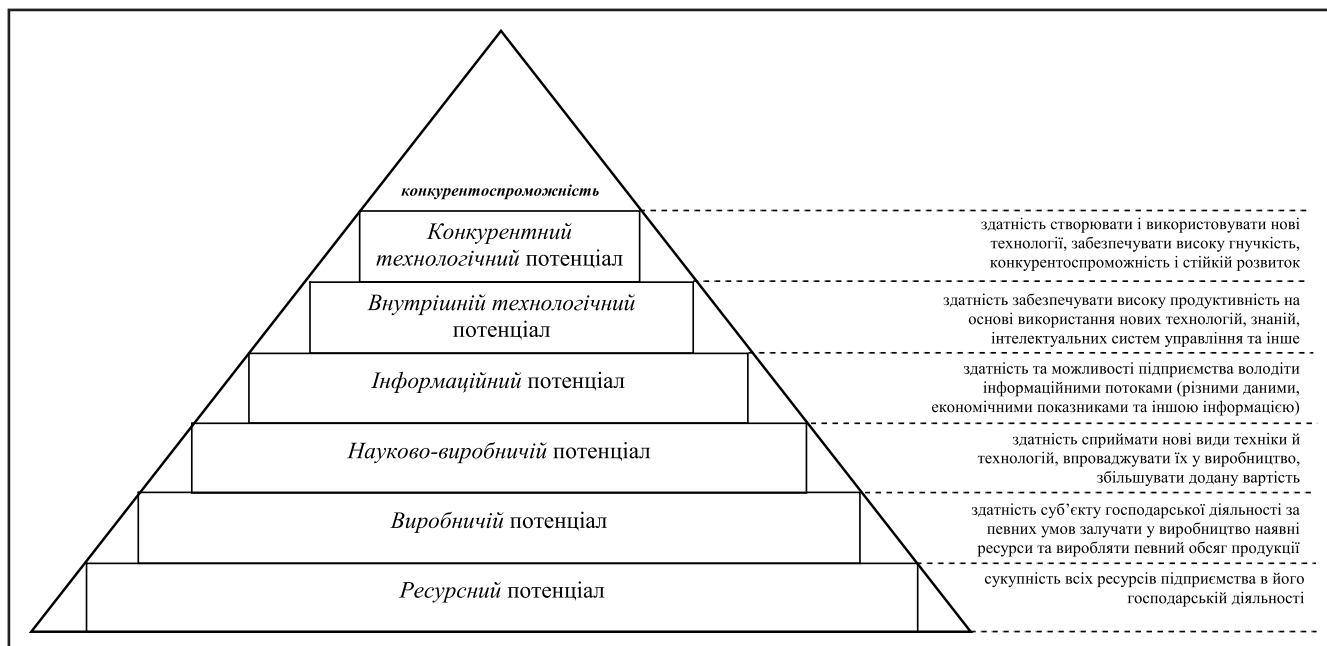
конкурентоспроможність

Конкурентний технологічний потенціал

здатність створювати і використовувати нові технології, забезпечувати високу гнучкість, конкурентоспроможність і стійкий розвиток

Внутрішній технологічний потенціал

здатність забезпечувати високу продуктивність на основі використання нових технологій, знань, інтелектуальних систем управління та інше

Інформаційний потенціал

здатність та можливості підприємства володіти інформаційними потоками (різними даними, економічними показниками та іншою інформацією)

Науково-виробничій потенціал

здатність сприймати нові види техніки й технологій, впроваджувати їх у виробництво, збільшувати додану вартість

Виробничій потенціал

здатність суб'єкту господарської діяльності за певних умов залучати у виробництво наявні ресурси та виробляти певний обсяг продукції

Ресурсний потенціал

сукупність всіх ресурсів підприємства в його господарській діяльності